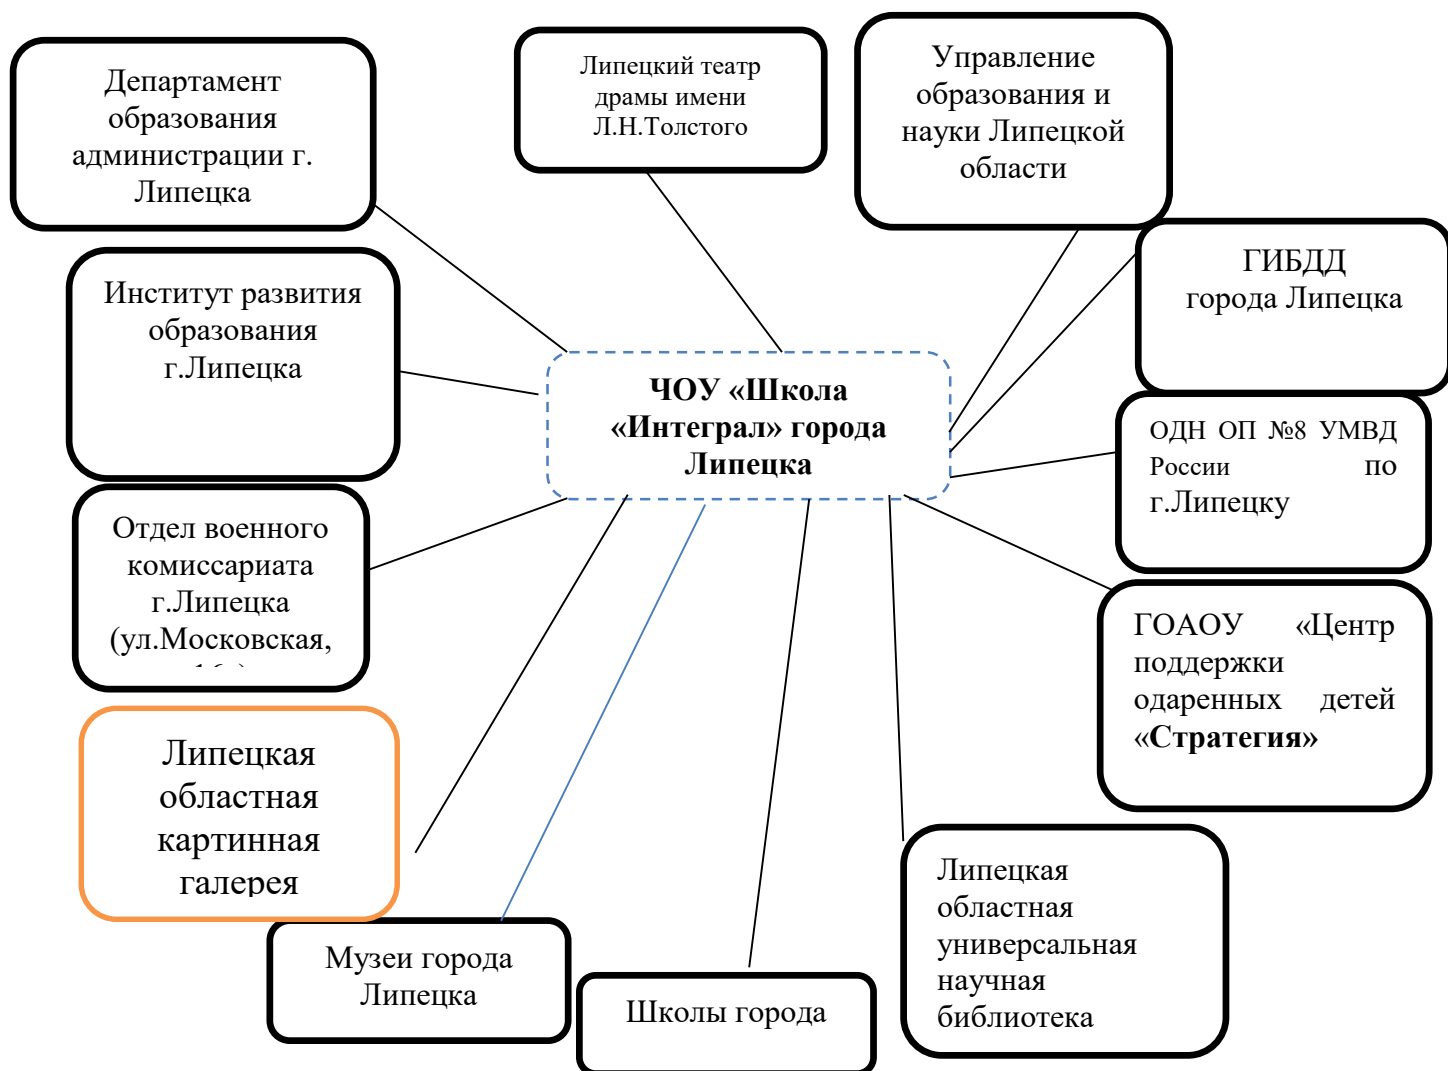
Департамент образования администрации г. Липецка

Липецкий театр драмы имени Л.Н.Толстого

Управление образования и науки Липецкой области

Институт развития образования г.Липецка

ЧОУ «Школа «Интеграл» города Липецка

ГИБДД города Липецка

ОДН ОП №8 УМВД России по г.Липецку

Отдел военного комиссариата г.Липецка (ул.Московская, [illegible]

ГОАОУ «Центр поддержки одаренных детей «Стратегия»

Липецкая областная картинная галерея

Липецкая областная универсальная научная библиотека

Музеи города Липецка

Школы города